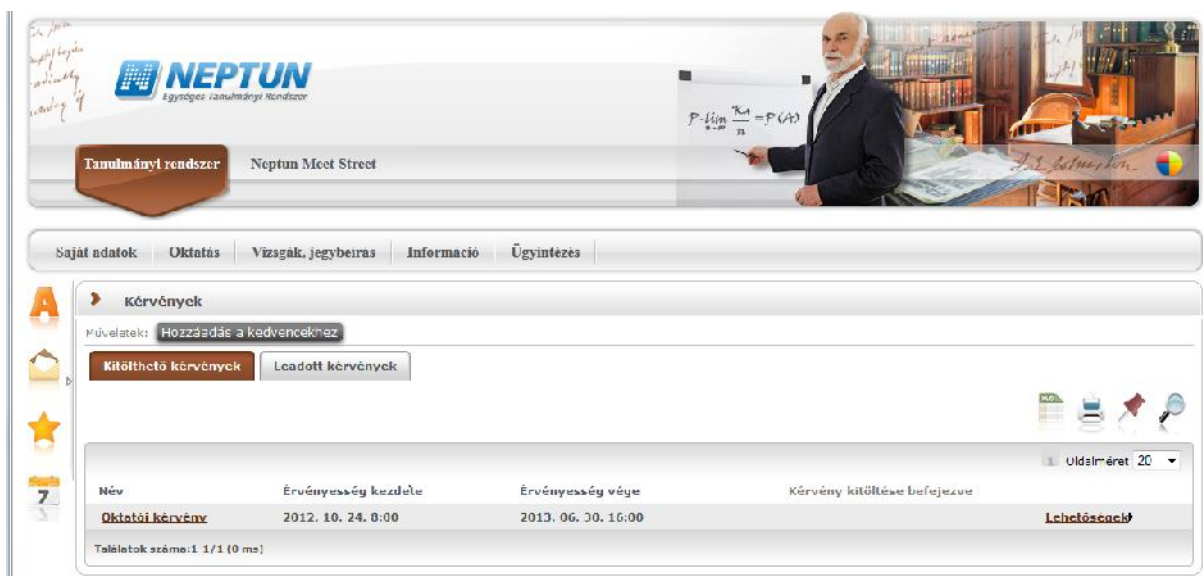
NEPTUN
Egységes Tanulmányi Rendszer

$P\text{-}\lim_{n\to\infty} \frac{k_A}{n} = P(A)$

Tanulmányi rendszer
Neptun Meet Street

Saját adatok | Oktatás | Vizsgák, jegybeírás | Információ | Ügyintézés

7

Kérvények

Műveletek: Hozzáadás a kedvencekhez

Kitölthető kérvények | Leadott kérvények

XLS

1 Oldalméret 20

| Név | Érvényesség kezdete | Érvényesség vége | Kérvény kitöltése befejezve | |
|---|---|---|---|---|
| Oktatói kérvény | 2012. 10. 24. 0:00 | 2013. 06. 30. 16:00 | | Lehetőségek |

Találatok száma:1 1/1 (0 ms)